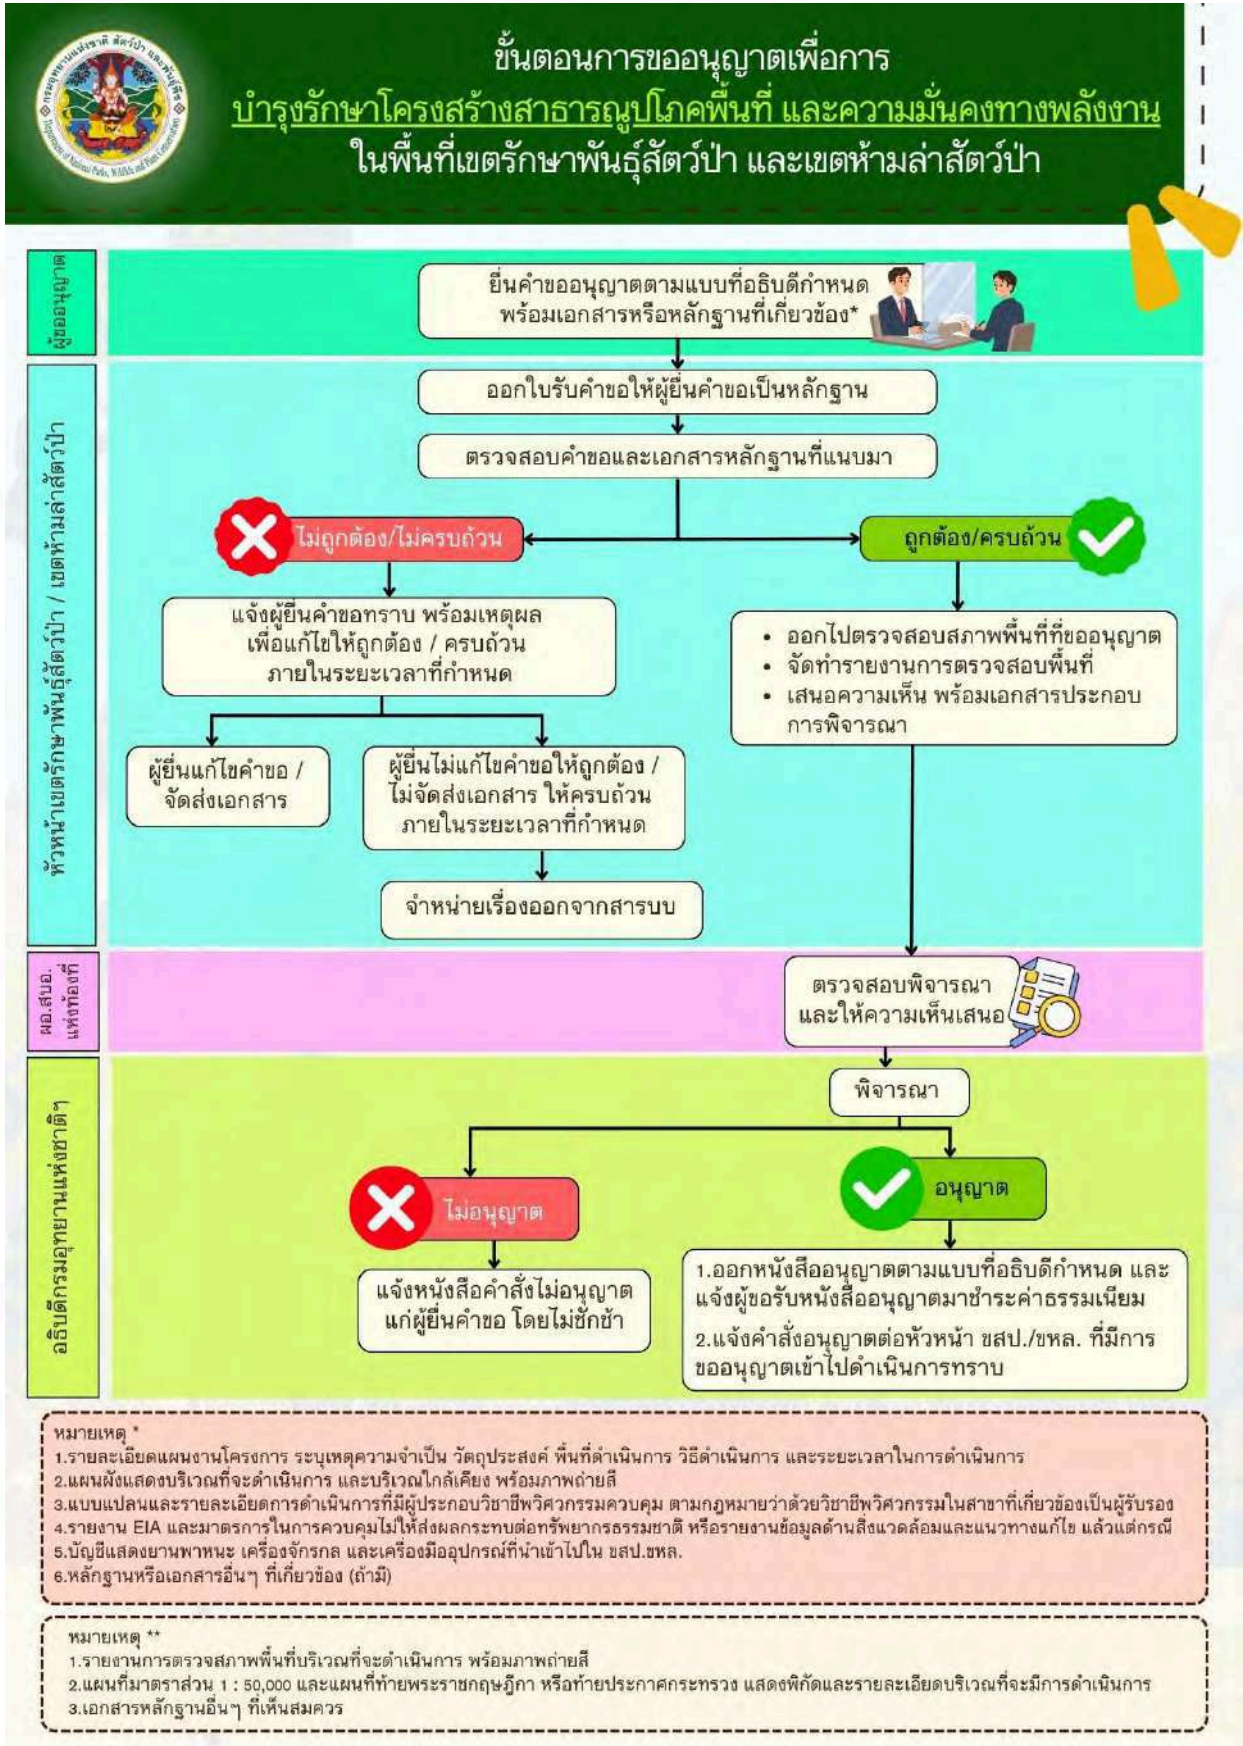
ขั้นตอนการขออนุญาตเพื่อการ
บำรุงรักษาโครงสร้างสาธารณูปโภคพื้นที่ และความมั่นคงทางพลังงาน
ในพื้นที่เขตรักษาพันธุ์สัตว์ป่า และเขตห้ามล่าสัตว์ป่า

ผู้ขออนุญาต

ยื่นคำขออนุญาตตามแบบที่อธิบดีกำหนด พร้อมเอกสารหรือหลักฐานที่เกี่ยวข้อง*

หัวหน้าเขตรักษาพันธุ์สัตว์ป่า / เขตห้ามล่าสัตว์ป่า

ออกใบรับคำขอให้ผู้ยื่นคำขอเป็นหลักฐาน

ตรวจสอบคำขอและเอกสารหลักฐานที่แนบมา

ไม่ถูกต้อง/ไม่ครบถ้วน

ถูกต้อง/ครบถ้วน

แจ้งผู้ยื่นคำขอทราบ พร้อมเหตุผล เพื่อแก้ไขให้ถูกต้อง / ครบถ้วน ภายในระยะเวลาที่กำหนด

• ออกไปตรวจสอบสภาพพื้นที่ที่ขออนุญาต
• จัดทำรายงานการตรวจสอบพื้นที่
• เสนอความเห็น พร้อมเอกสารประกอบการพิจารณา

ผู้ยื่นแก้ไขคำขอ / จัดส่งเอกสาร

ผู้ยื่นไม่แก้ไขคำขอให้ถูกต้อง / ไม่จัดส่งเอกสาร ให้ครบถ้วน ภายในระยะเวลาที่กำหนด

จำหน่ายเรื่องออกจากสารบบ

ผอ.สบอ. แห่งท้องที่

ตรวจสอบพิจารณา และให้ความเห็นเสนอ

อธิบดีกรมอุทยานแห่งชาติฯ

พิจารณา

ไม่อนุญาต

อนุญาต

แจ้งหนังสือคำสั่งไม่อนุญาต แก่ผู้ยื่นคำขอ โดยไม่ชักช้า

1.ออกหนังสืออนุญาตตามแบบที่อธิบดีกำหนด และแจ้งผู้ขอรับหนังสืออนุญาตมาชำระค่าธรรมเนียม
2.แจ้งคำสั่งอนุญาตต่อหัวหน้า ขสป./ขหล. ที่มีการขออนุญาตเข้าไปดำเนินการทราบ

หมายเหตุ *
1.รายละเอียดแผนงานโครงการ ระบุเหตุความจำเป็น วัตถุประสงค์ พื้นที่ดำเนินการ วิธีดำเนินการ และระยะเวลาในการดำเนินการ
2.แผนผังแสดงบริเวณที่จะดำเนินการ และบริเวณใกล้เคียง พร้อมภาพถ่ายสี
3.แบบแปลนและรายละเอียดการดำเนินการที่มีผู้ประกอบวิชาชีพวิศวกรรมควบคุม ตามกฎหมายว่าด้วยวิชาชีพวิศวกรรมในสาขาที่เกี่ยวข้องเป็นผู้รับรอง
4.รายงาน EIA และมาตรการในการควบคุมไม่ให้ส่งผลกระทบต่อทรัพยากรธรรมชาติ หรือรายงานข้อมูลด้านสิ่งแวดล้อมและแนวทางแก้ไข แล้วแต่กรณี
5.บัญชีแสดงยานพาหนะ เครื่องจักรกล และเครื่องมืออุปกรณ์ที่นำเข้าไปใน ขสป.ขหล.
6.หลักฐานหรือเอกสารอื่นๆ ที่เกี่ยวข้อง (ถ้ามี)

หมายเหตุ **
1.รายงานการตรวจสภาพพื้นที่บริเวณที่จะดำเนินการ พร้อมภาพถ่ายสี
2.แผนที่มาตราส่วน 1 : 50,000 และแผนที่ท้ายพระราชกฤษฎีกา หรือท้ายประกาศกระทรวง แสดงพิกัดและรายละเอียดบริเวณที่จะมีการดำเนินการ
3.เอกสารหลักฐานอื่นๆ ที่เห็นสมควร